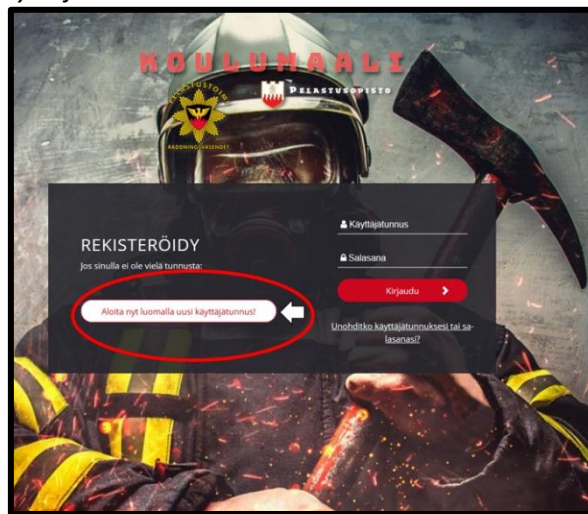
KOULUMAALI

PELASTUSTOIMI
RÄDDNINGSVÄSENDET

PELASTUSOPISTO

REKISTERÖIDY
Jos sinulla ei ole vielä tunnusta:

Aloita nyt luomalla uusi käyttäjätunnus!

Käyttäjätunnus
Salasana
Kirjaudu

Unohditko käyttäjätunnuksesi tai salasanasi?